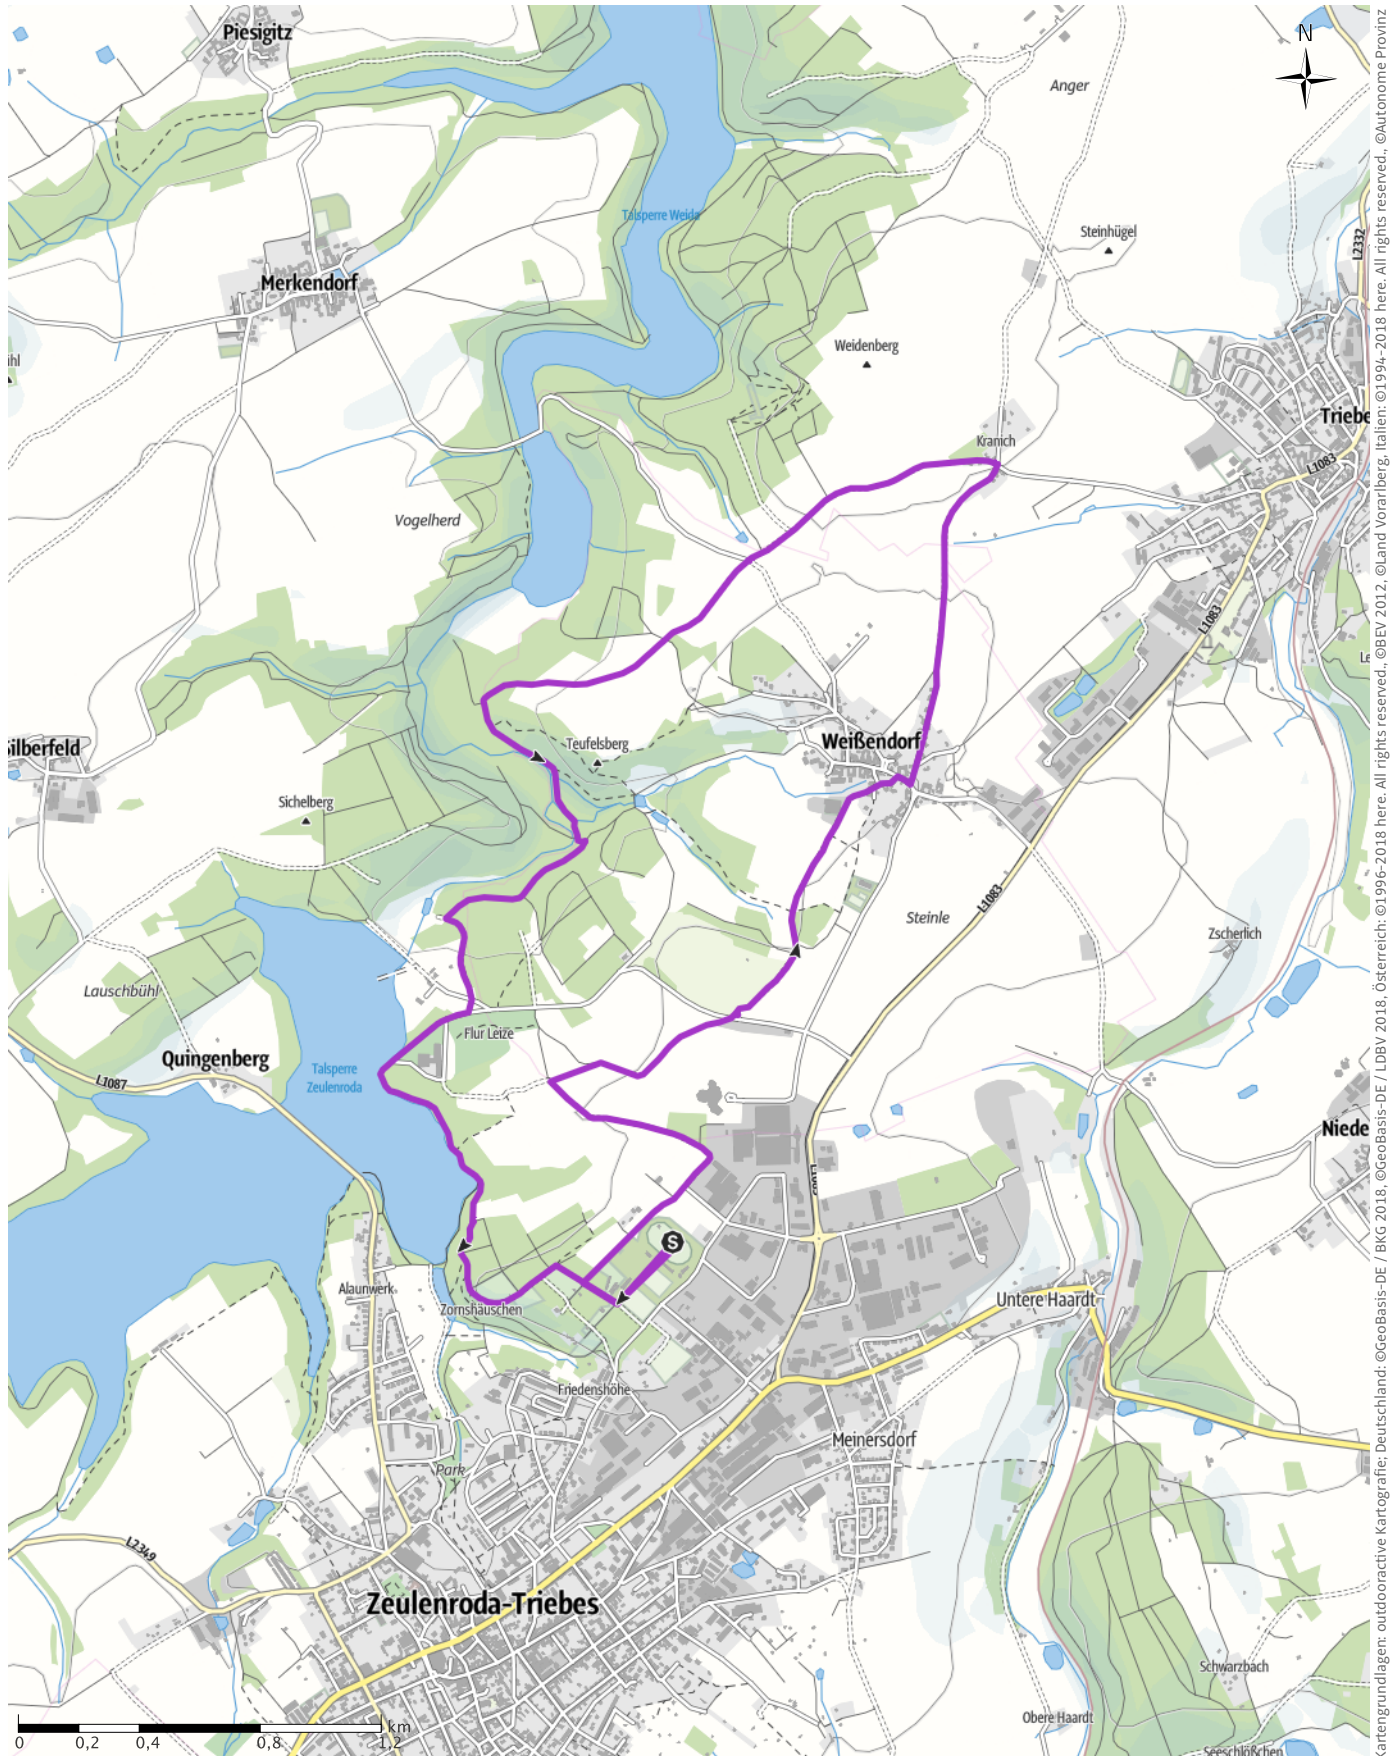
Piesigitz
N
Anger
Talsperre Weida
Steinhügel
L2332
Merkendorf
Weidenberg
Triebe
Kranich
L1083
Vogelherd
L1083
Le
Teufelsberg
Weißendorf
ilberfeld
Sichelberg
Steinle
L1083
Zscherlich
Lauschbühl
Flur Leize
Quingenberg
Talsperre Zeulenroda
L1087
Niede
S
Alaunwerk
Zornshäuschen
Untere Haardt
Friedenshöhe
Meinersdorf
Park
L2349
Zeulenroda-Triebes
Schwarzbach
Obere Haardt
Seeschlößchen
0 0,2 0,4 0,8 1,2 km
Kartengrundlagen: outdooractive Kartografie; Deutschland: ©GeoBasis-DE / BKG 2018, ©GeoBasis-DE / LDBV 2018, Österreich: ©1996-2018 here. All rights reserved., ©BEV 2012, ©Land Vorarlberg, Italien: ©1994-2018 here. All rights reserved., ©Autonome Provinz